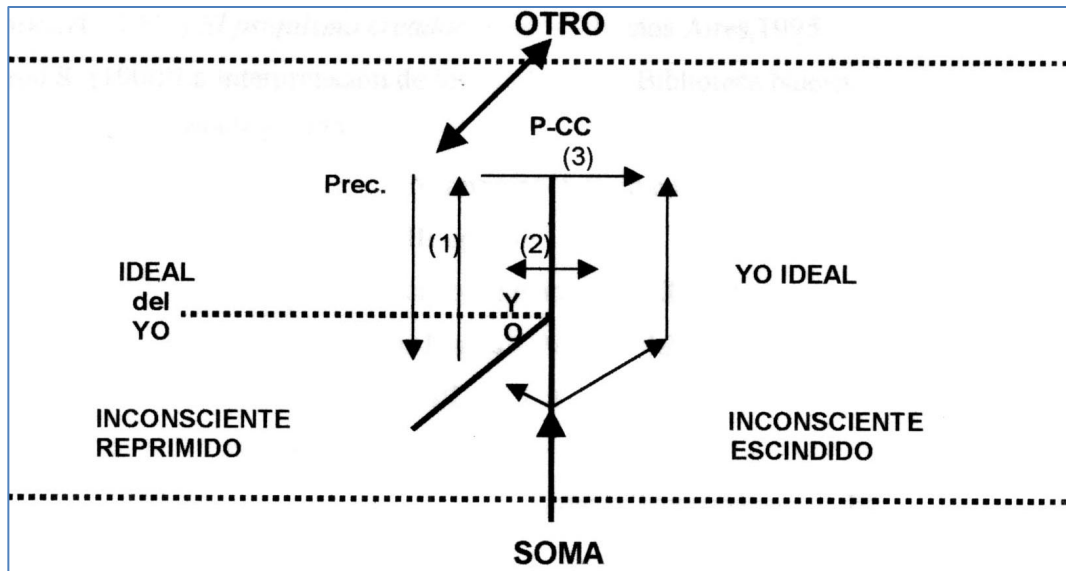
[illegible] El psiquismo creador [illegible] Buenos Aires,1993

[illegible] (2000) La interpretación de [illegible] Biblioteca Nueva

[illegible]

OTRO

P-CC

(3)

Prec.

(1)

(2)

IDEAL del YO

Y O

YO IDEAL

INCONSCIENTE REPRIMIDO

INCONSCIENTE ESCINDIDO

SOMA